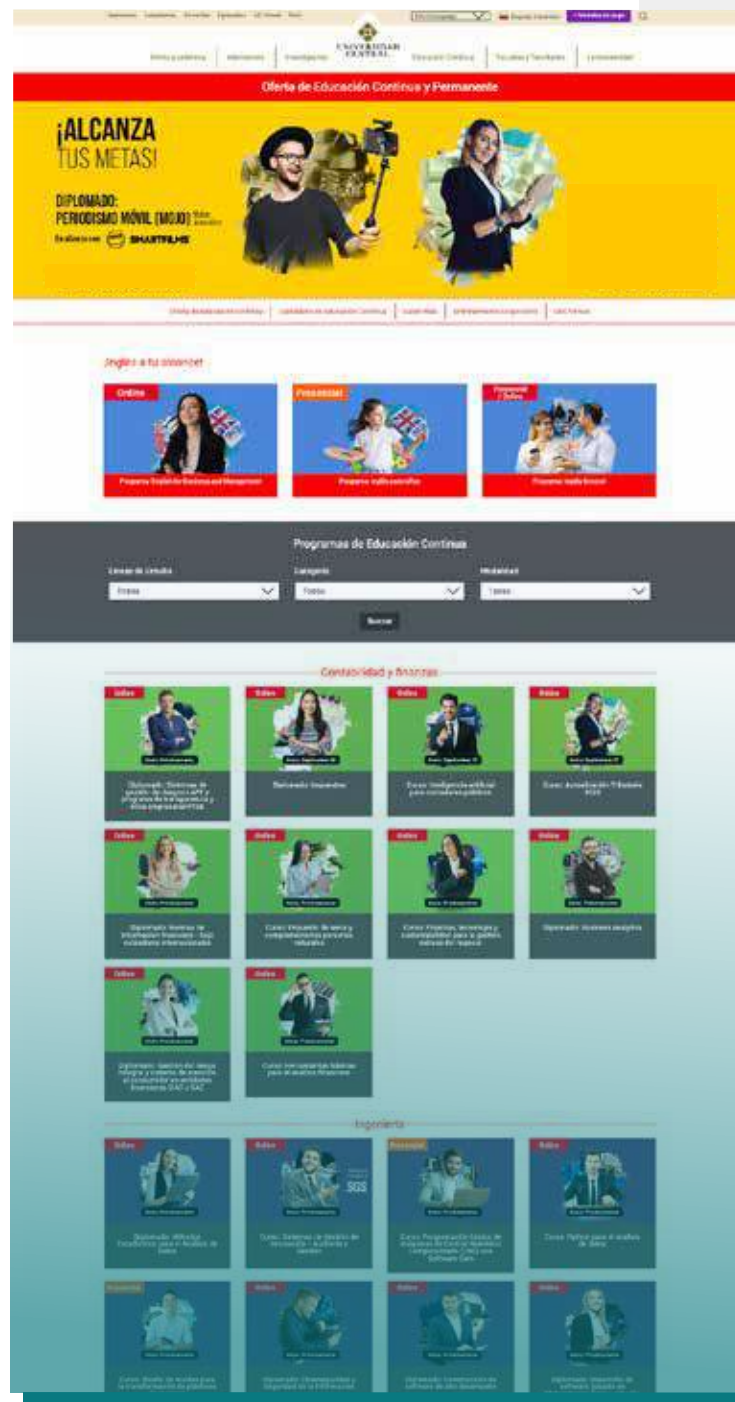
UNIVERSIDAD CENTRAL

Oferta de Educación Continua y Permanente

¡ALCANZA TUS METAS!

DIPLOMADO: PERIODISMO MÓVIL (MOJO)

SMARTFILMS

Inglés a tu alcance

Online

Presencial

Presencial / Online

Programas de Educación Continua

Buscar

Contabilidad y finanzas

Online

Online

Online

Online

Online

Online

Online

Online

Online

Online

Ingeniería

Online

Online

Presencial

Online

Presencial

Online

Online

Online